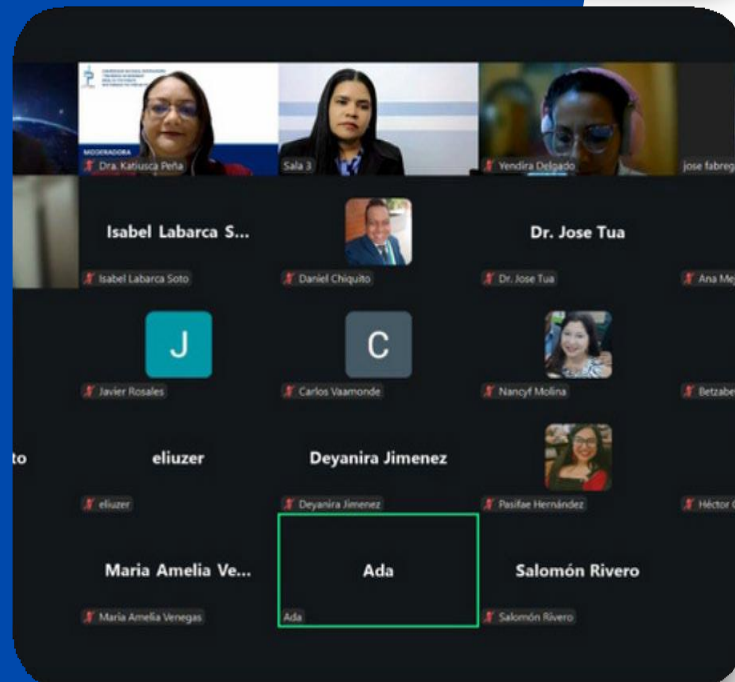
MODERADORA
Dra. Katiusca Peña
Sala 3
Yendira Delgado
jose fabreg

Isabel Labarca S...
Isabel Labarca Soto
Daniel Chiquito
Dr. Jose Tua
Dr. Jose Tua
Ana Me

J
Javier Rosales
C
Carlos Vaamonde
Nancyf Molina
Betzabe

to
eliuzer
eliuzer
Deyanira Jimenez
Deyanira Jimenez
Pasifae Hernández
Héctor

Maria Amelia Ve...
Maria Amelia Venegas
Ada
Ada
Salomón Rivero
Salomón Rivero